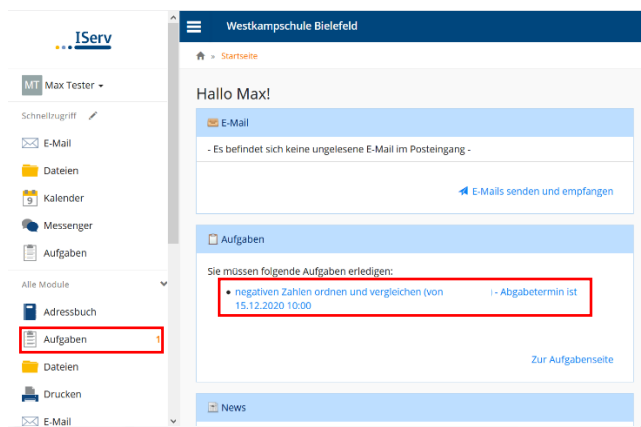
IServ

MT Max Tester

Schnellzugriff

E-Mail

Dateien

9 Kalender

Messenger

Aufgaben

Alle Module

Adressbuch

Aufgaben 1

Dateien

Drucken

E-Mail

Westkampschule Bielefeld

Startseite

Hallo Max!

E-Mail

- Es befindet sich keine ungelesene E-Mail im Posteingang -

E-Mails senden und empfangen

Aufgaben

Sie müssen folgende Aufgaben erledigen:

• negativen Zahlen ordnen und vergleichen (von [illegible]) - Abgabetermin ist 15.12.2020 10:00

Zur Aufgabenseite

News